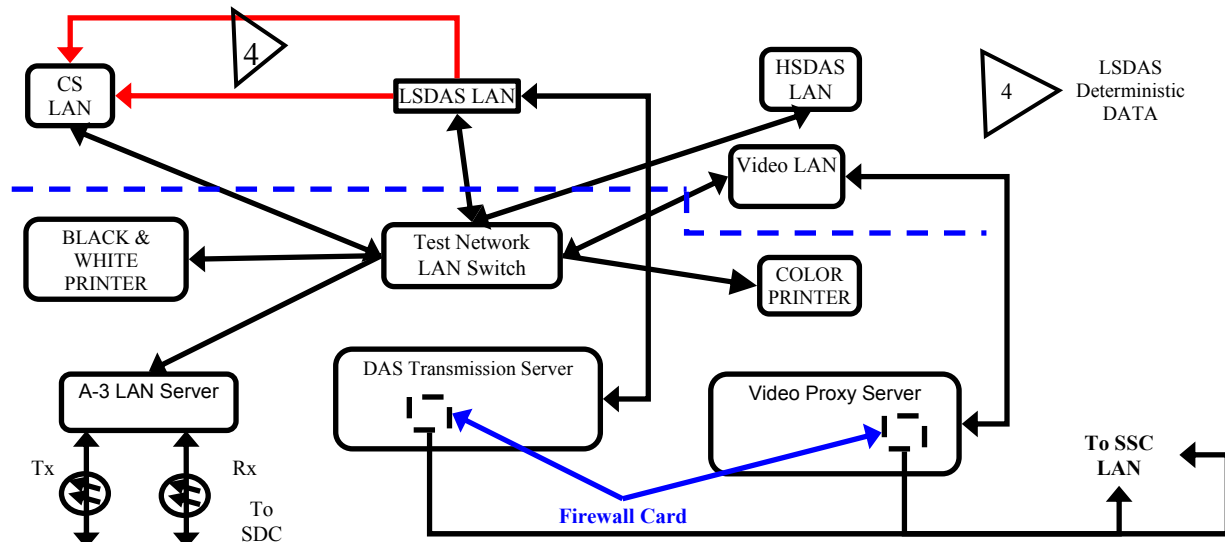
4

CS LAN

LSDAS LAN

HSDAS LAN

4

LSDAS Deterministic DATA

Video LAN

BLACK & WHITE PRINTER

Test Network LAN Switch

COLOR PRINTER

DAS Transmission Server

Video Proxy Server

A-3 LAN Server

Tx

Rx

To SDC

Firewall Card

To SSC LAN